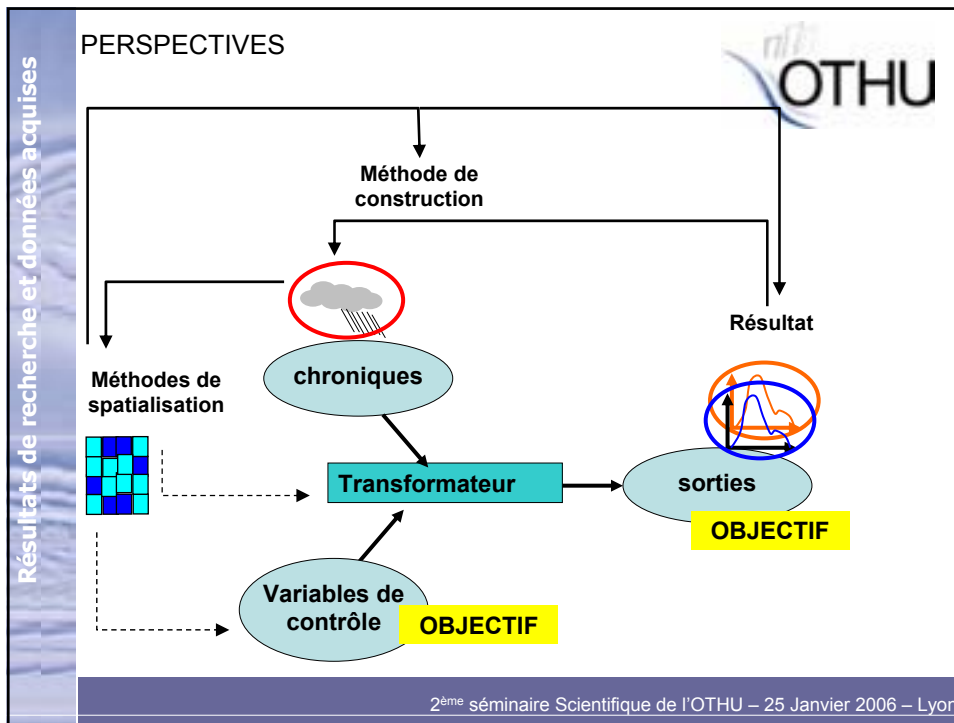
Résultats de recherche et données acquises

PERSPECTIVES

OTHU

Méthode de construction

Résultat

Méthodes de spatialisation

chroniques

Transformateur

sorties

OBJECTIF

Variables de contrôle

OBJECTIF

2$^{ème}$ séminaire Scientifique de l'OTHU – 25 Janvier 2006 – Lyon